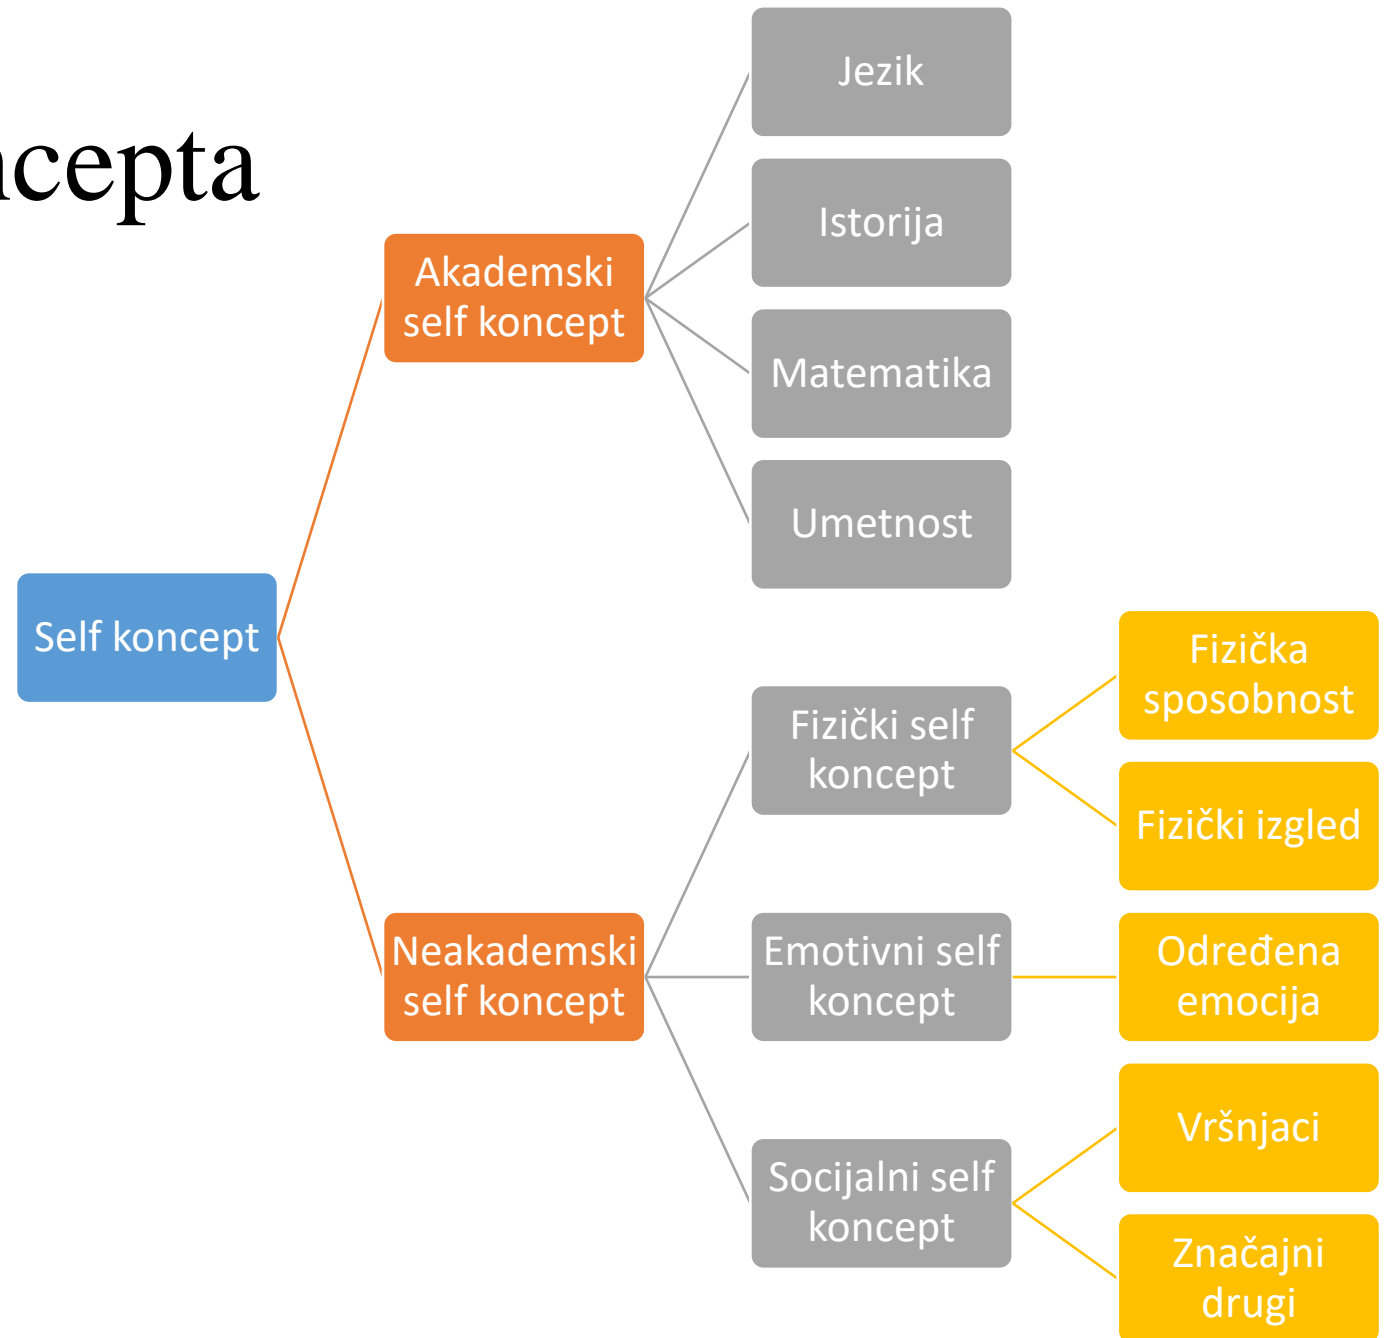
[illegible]cepta

Self koncept

Akademski self koncept

Jezik

Istorija

Matematika

Umetnost

Neakademski self koncept

Fizički self koncept

Fizička sposobnost

Fizički izgled

Emotivni self koncept

Određena emocija

Socijalni self koncept

Vršnjaci

Značajni drugi